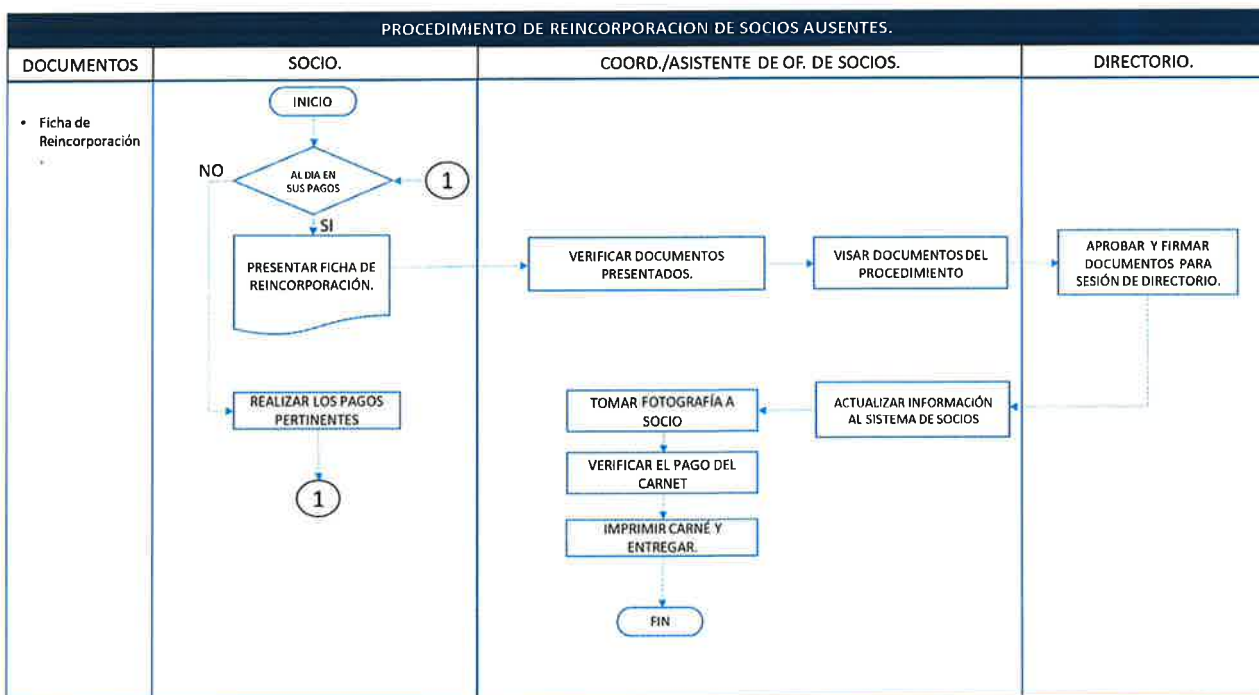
PROCEDIMIENTO DE REINCORPORACION DE SOCIOS AUSENTES.

| DOCUMENTOS | SOCIO. | COORD./ASISTENTE DE OF. DE SOCIOS. | DIRECTORIO. |
|---|---|---|---|

• Ficha de Reincorporación

INICIO

AL DIA EN SUS PAGOS

NO

1

SI

PRESENTAR FICHA DE REINCORPORACIÓN.

REALIZAR LOS PAGOS PERTINENTES

1

VERIFICAR DOCUMENTOS PRESENTADOS.

VISAR DOCUMENTOS DEL PROCEDIMIENTO

APROBAR Y FIRMAR DOCUMENTOS PARA SESIÓN DE DIRECTORIO.

ACTUALIZAR INFORMACIÓN AL SISTEMA DE SOCIOS

TOMAR FOTOGRAFÍA A SOCIO

VERIFICAR EL PAGO DEL CARNET

IMPRIMIR CARNÉ Y ENTREGAR.

FIN